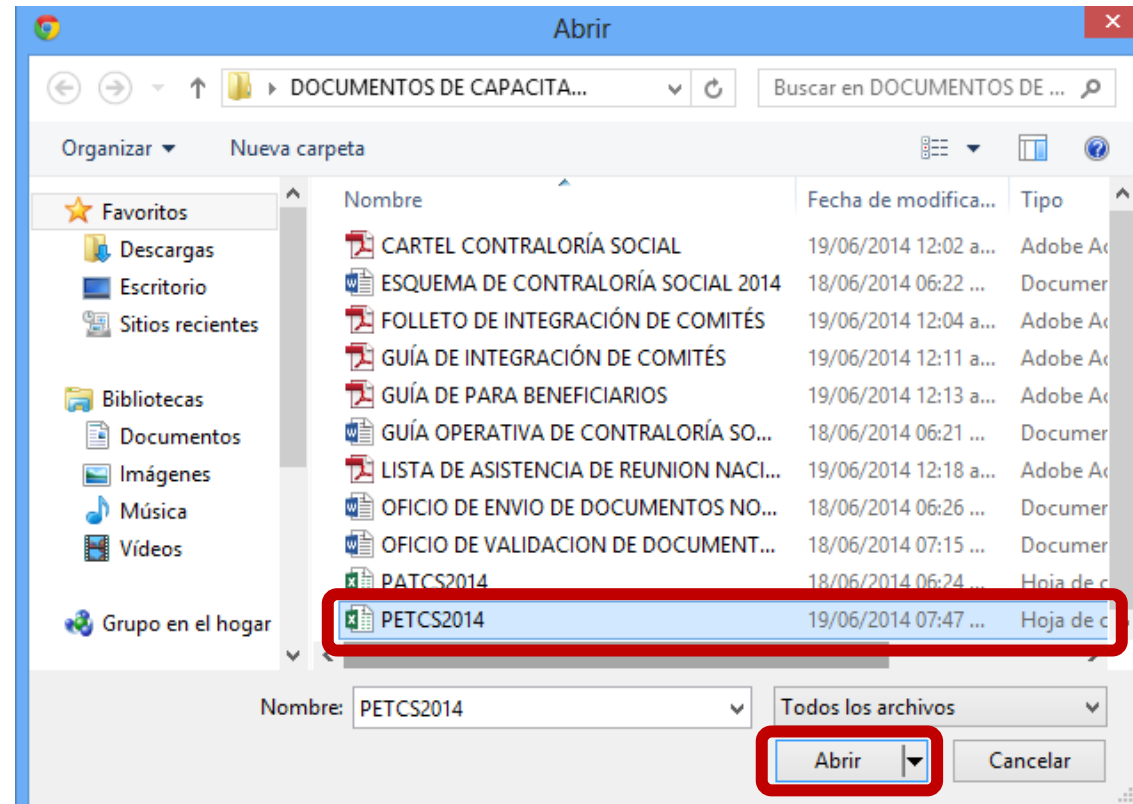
Abrir

DOCUMENTOS DE CAPACITA...

Buscar en DOCUMENTOS DE ...

Organizar ▾ Nueva carpeta

Favoritos
Descargas
Escritorio
Sitios recientes

Bibliotecas
Documentos
Imágenes
Música
Vídeos

Grupo en el hogar

| Nombre | Fecha de modifica... | Tipo |
|---|---|---|
| CARTEL CONTRALORÍA SOCIAL | 19/06/2014 12:02 a... | Adobe Ac |
| ESQUEMA DE CONTRALORÍA SOCIAL 2014 | 18/06/2014 06:22 ... | Documer |
| FOLLETO DE INTEGRACIÓN DE COMITÉS | 19/06/2014 12:04 a... | Adobe Ac |
| GUÍA DE INTEGRACIÓN DE COMITÉS | 19/06/2014 12:11 a... | Adobe Ac |
| GUÍA DE PARA BENEFICIARIOS | 19/06/2014 12:13 a... | Adobe Ac |
| GUÍA OPERATIVA DE CONTRALORÍA SO... | 18/06/2014 06:21 ... | Documer |
| LISTA DE ASISTENCIA DE REUNION NACI... | 19/06/2014 12:18 a... | Adobe Ac |
| OFICIO DE ENVIO DE DOCUMENTOS NO... | 18/06/2014 06:26 ... | Documer |
| OFICIO DE VALIDACION DE DOCUMENT... | 18/06/2014 07:15 ... | Documer |
| PATCS2014 | 18/06/2014 06:24 ... | Hoja de c |
| PETCS2014 | 19/06/2014 07:47 ... | Hoja de c |

Nombre: PETCS2014

Todos los archivos

Abrir

Cancelar